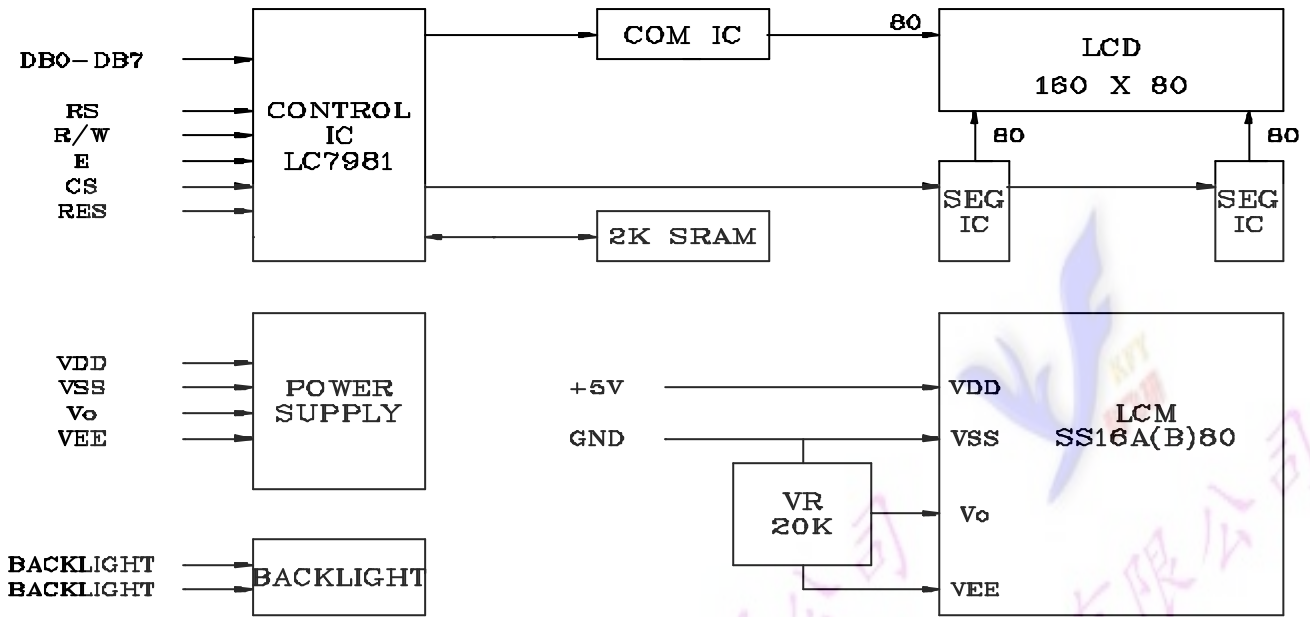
DB0-DB7
RS
R/W
E
CS
RES

CONTROL IC LC7981

COM IC

80

LCD 160 X 80

80

80

SEG IC

SEG IC

2K SRAM

VDD
VSS
Vo
VEE

POWER SUPPLY

+5V

GND

VR 20K

VDD
VSS
Vo
VEE

LCM SS16A(B)80

BACKLIGHT
BACKLIGHT

BACKLIGHT